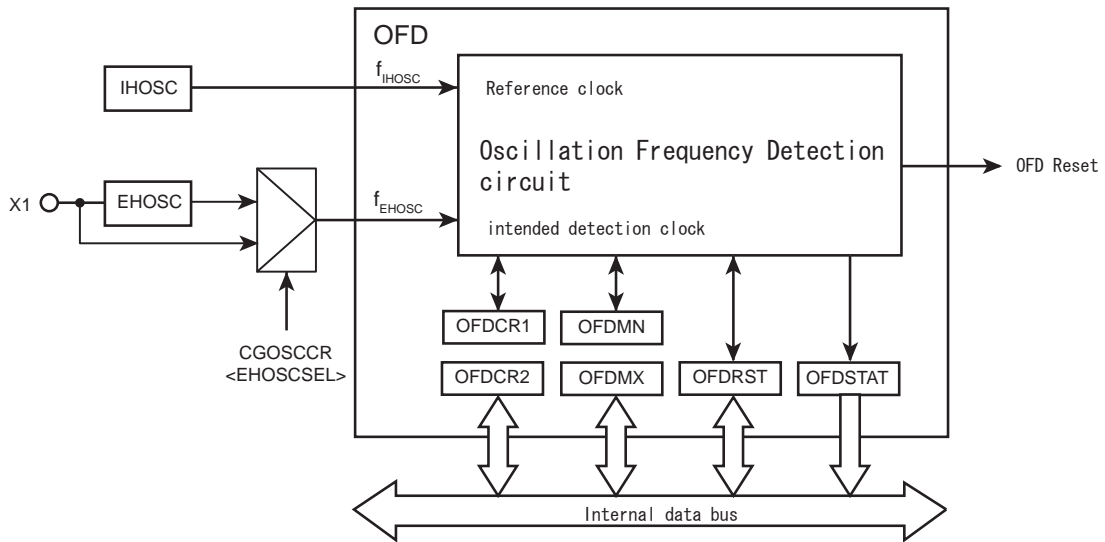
OFD

IHOSC

$f_{IHOSC}$

Reference clock

Oscillation Frequency Detection circuit

OFD Reset

X1

EHOSC

$f_{EHOSC}$

intended detection clock

CGOSCCR <EHOSCSEL>

OFDCR1

OFDMN

OFDCR2

OFDMX

OFDRST

OFDSTAT

Internal data bus